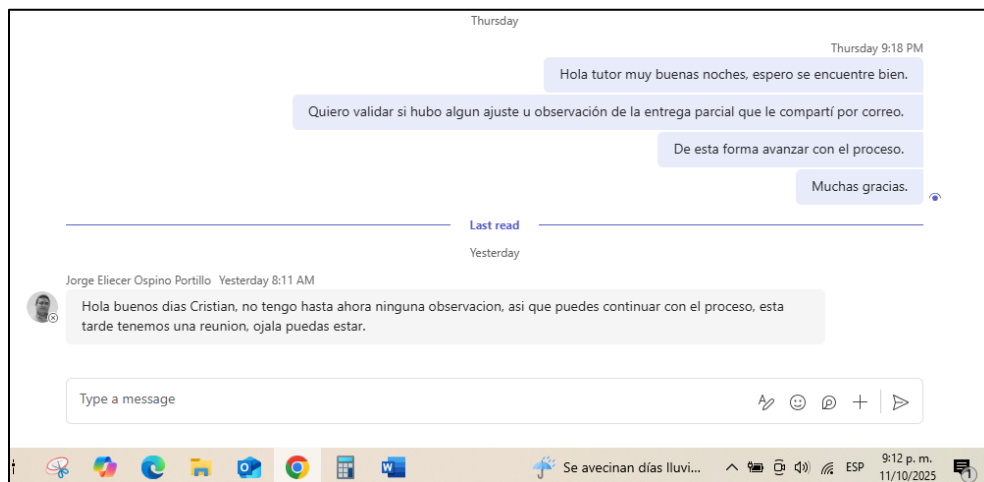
Thursday

Thursday 9:18 PM

Hola tutor muy buenas noches, espero se encuentre bien.

Quiero validar si hubo algun ajuste u observación de la entrega parcial que le compartí por correo.

De esta forma avanzar con el proceso.

Muchas gracias.

Last read

Yesterday

Jorge Eliecer Ospino Portillo Yesterday 8:11 AM

Hola buenos dias Cristian, no tengo hasta ahora ninguna observacion, asi que puedes continuar con el proceso, esta tarde tenemos una reunion, ojala puedas estar.

Type a message

Se avecinan días lluvi...

ESP

9:12 p. m.
11/10/2025